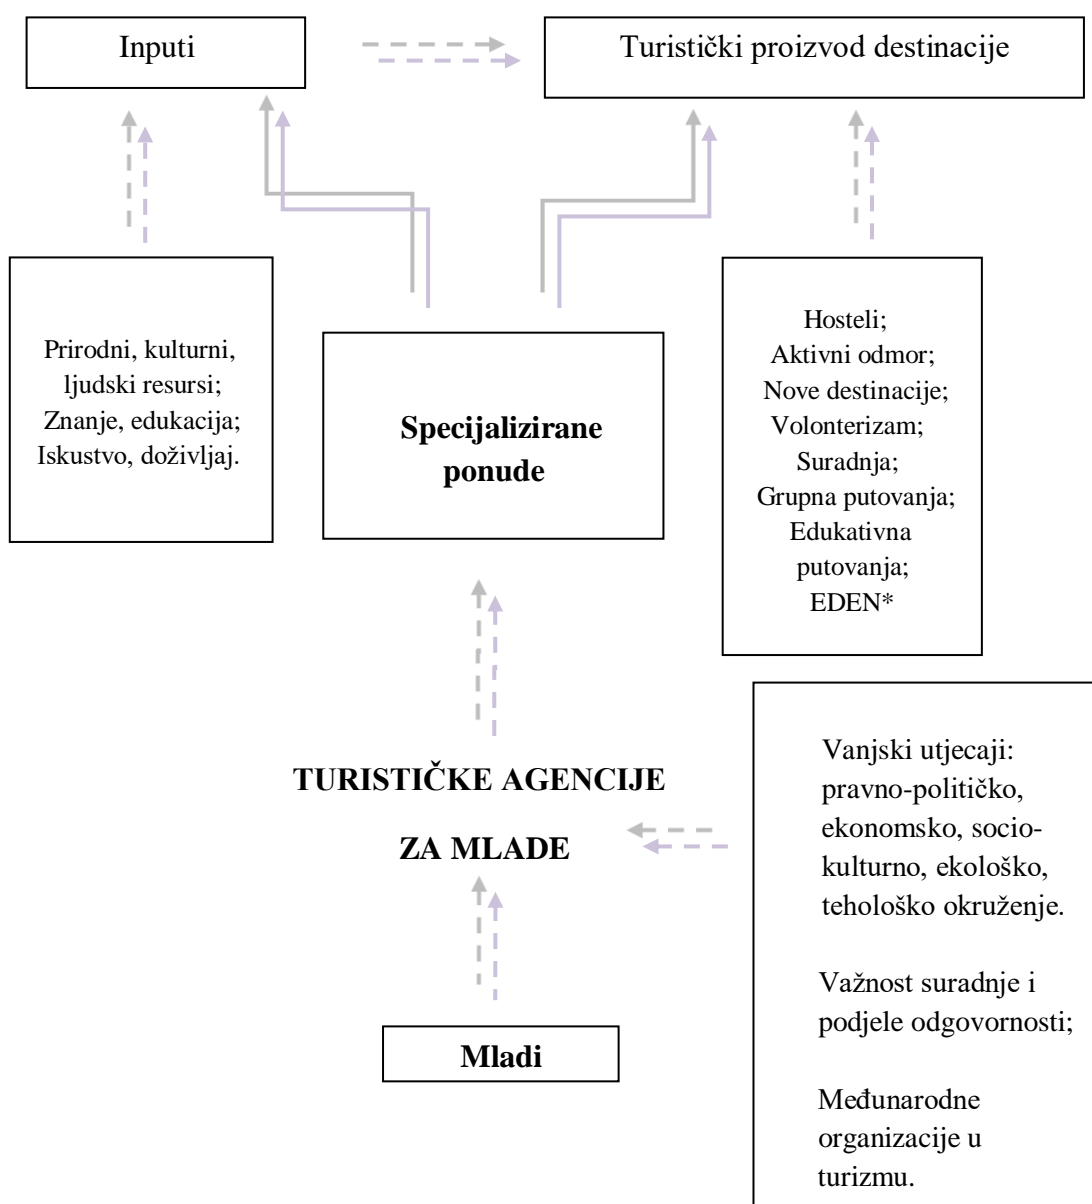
Inputi

Turistički proizvod destinacije

Prirodni, kulturni, ljudski resursi;
Znanje, edukacija;
Iskustvo, doživljaj.

Specijalizirane ponude

Hosteli;
Aktivni odmor;
Nove destinacije;
Volonterizam;
Suradnja;
Grupna putovanja;
Edukativna putovanja;
EDEN*

TURISTIČKE AGENCIJE

ZA MLADE

Vanjski utjecaji: pravno-političko, ekonomsko, sociokulturno, ekološko, tehološko okruženje.

Važnost suradnje i podjele odgovornosti;

Međunarodne organizacije u turizmu.

Mladi